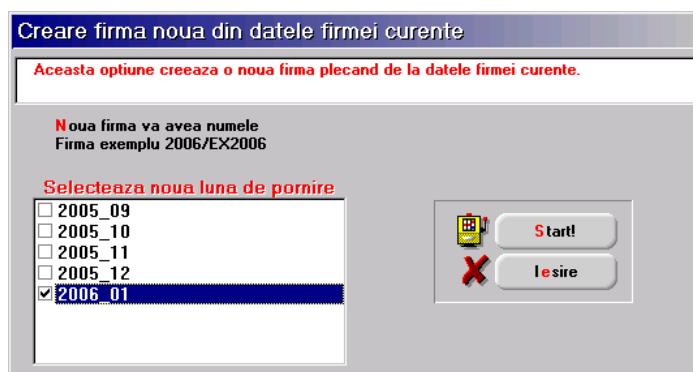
Creare firma noua din datele firmei curente

Aceasta optiune creeaza o noua firma plecand de la datele firmei curente.

Noua firma va avea numele
Firma exemplu 2006/EX2006

Selecteaza noua luna de pornire

☐ 2005_09
☐ 2005_10
☐ 2005_11
☐ 2005_12
☑ 2006_01

Start!

Iesire